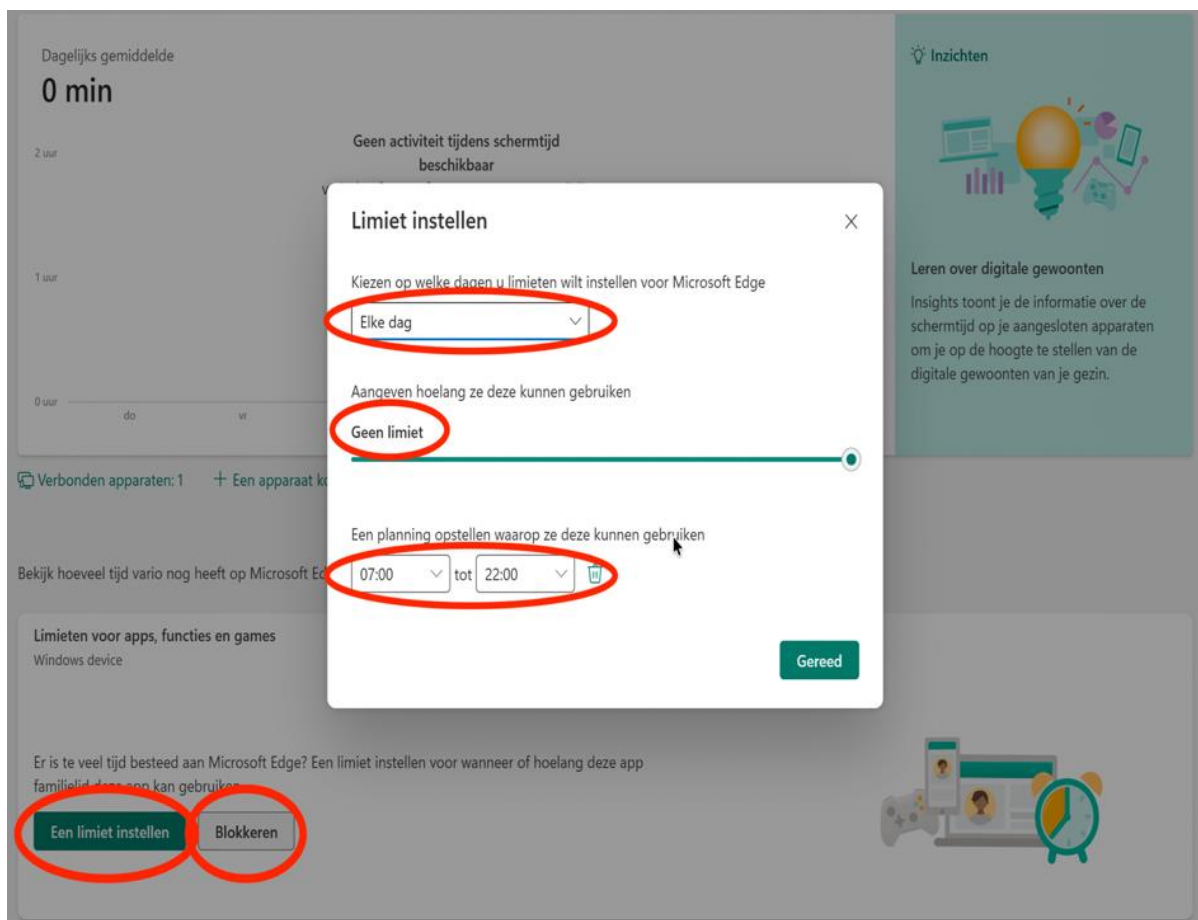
Dagelijks gemiddelde
0 min

2 uur

1 uur

0 uur

do vr

Geen activiteit tijdens schermtijd beschikbaar

Inzichten

Leren over digitale gewoonten

Insights toont je de informatie over de schermtijd op je aangesloten apparaten om je op de hoogte te stellen van de digitale gewoonten van je gezin.

Limiet instellen

Kiezen op welke dagen u limieten wilt instellen voor Microsoft Edge

Elke dag

Aangeven hoelang ze deze kunnen gebruiken

Geen limiet

Een planning opstellen waarop ze deze kunnen gebruiken

07:00 tot 22:00

Gereed

Verbonden apparaten: 1 + Een apparaat k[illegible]

Bekijk hoeveel tijd vario nog heeft op Microsoft Ed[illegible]

Limieten voor apps, functies en games
Windows device

Er is te veel tijd besteed aan Microsoft Edge? Een limiet instellen voor wanneer of hoelang deze app familielid deze app kan gebruiken.

Een limiet instellen Blokkeren